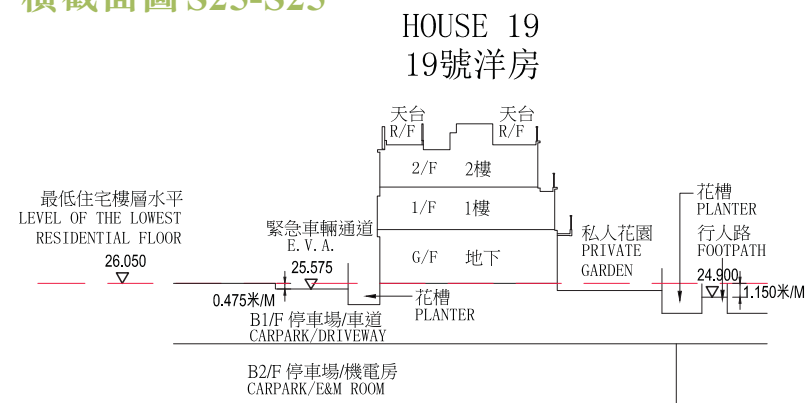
橫截面圖 S25-S25

HOUSE 19
19號洋房

天台
R/F

天台
R/F

2/F 2樓

1/F 1樓

G/F 地下

最低住宅樓層水平
LEVEL OF THE LOWEST
RESIDENTIAL FLOOR

26.050

緊急車輛通道
E.V.A.

25.575

0.475米/M

花槽
PLANTER

私人花園
PRIVATE
GARDEN

花槽
PLANTER

行人路
FOOTPATH

24.900

1.150米/M

B1/F 停車場/車道
CARPARK/DRIVEWAY

B2/F 停車場/機電房
CARPARK/E&M ROOM